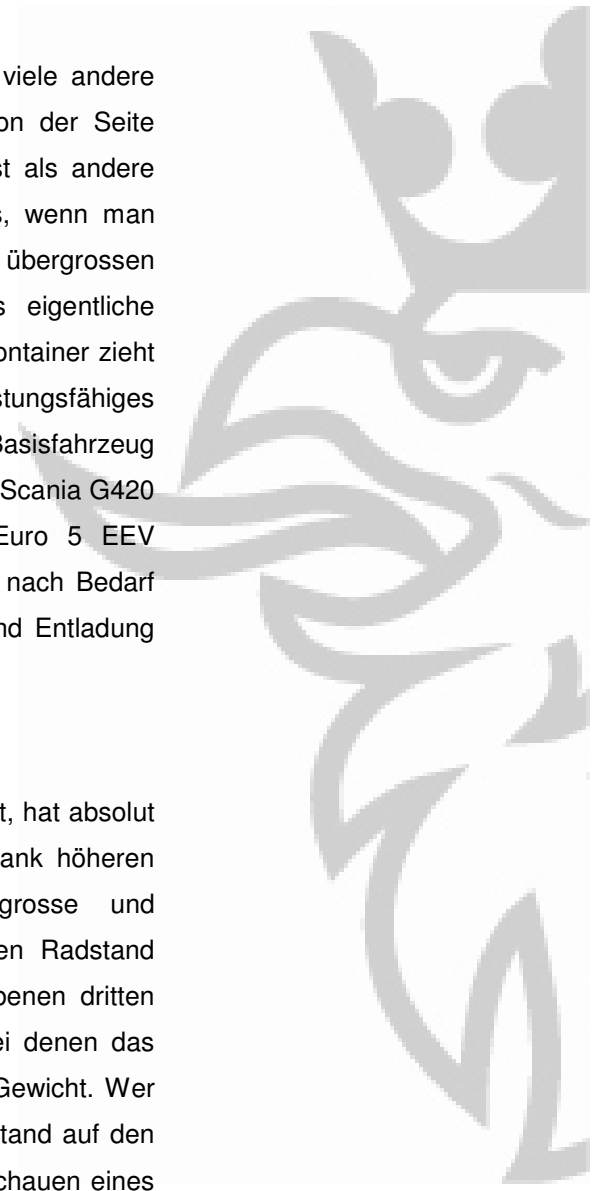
viele andere
on der Seite
st als andere
s, wenn man
übergrossen
s eigentliche
ontainer zieht
stungsfähiges
Basisfahrzeug
Scania G420
Euro 5 EEV
nach Bedarf
nd Entladung

t, hat absolut
ank höheren
grosse und
en Radstand
benen dritten
ei denen das
Gewicht. Wer
stand auf den
chauen eines